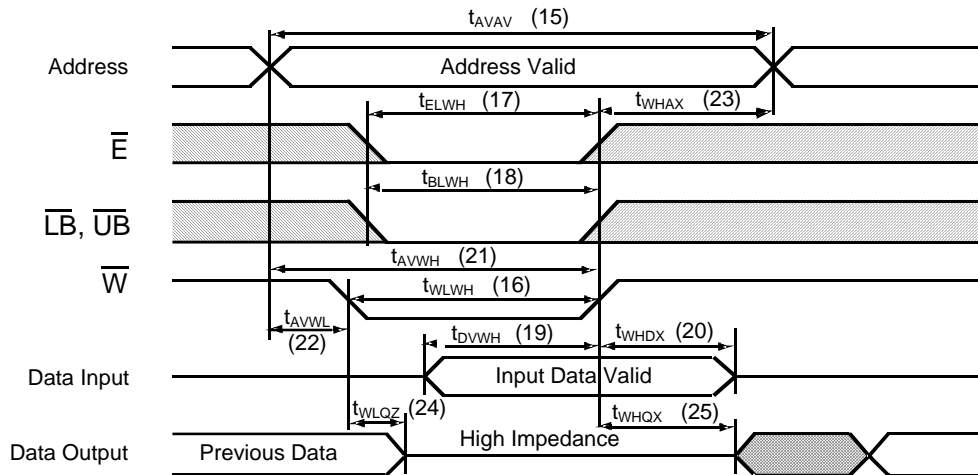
$t_{AVAV}$ (15)

Address

Address Valid

$t_{ELWH}$ (17)

$t_{WHAX}$ (23)

$\overline{E}$

$t_{BLWH}$ (18)

$\overline{LB}$, $\overline{UB}$

$t_{AVWH}$ (21)

$\overline{W}$

$t_{WLWH}$ (16)

$t_{AVWL}$ (22)

$t_{DVWH}$ (19)

$t_{WHDX}$ (20)

Data Input

Input Data Valid

$t_{WLQZ}$ (24)

$t_{WHQX}$ (25)

Data Output

Previous Data

High Impedance